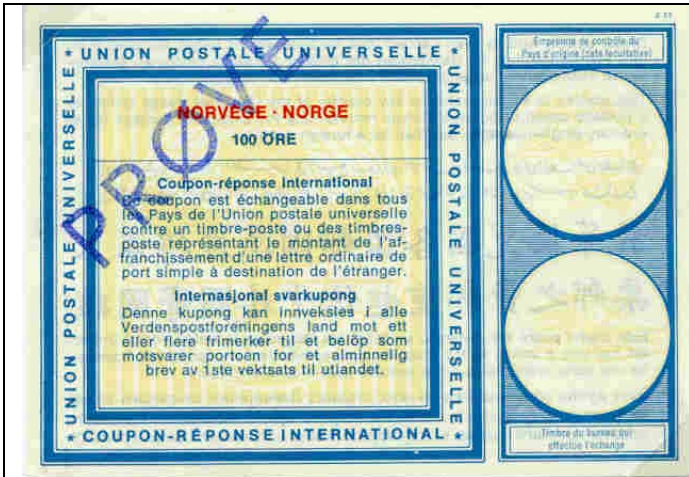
* UNION POSTALE UNIVERSELLE *

UNION POSTALE UNIVERSELLE

UNION POSTALE UNIVERSELLE

PRØVE

NORVÈGE · NORGE

100 ØRE

Coupon-réponse international
Ce coupon est échangeable dans tous les Pays de l'Union postale universelle contre un timbre-poste ou des timbres-poste représentant le montant de l'affranchissement d'une lettre ordinaire de port simple à destination de l'étranger.

Internasjonal svarkupong
Denne kupong kan innveksles i alle Verdenspostforeningens land mot ett eller flere frimerker til et beløp som motsvarer portoen for et alminnelig brev av 1ste vektsats til utlandet.

* COUPON-RÉPONSE INTERNATIONAL *

A 23

Empreinte de contrôle du Pays d'origine (date facultative)

Timbre du bureau qui effectue l'échange